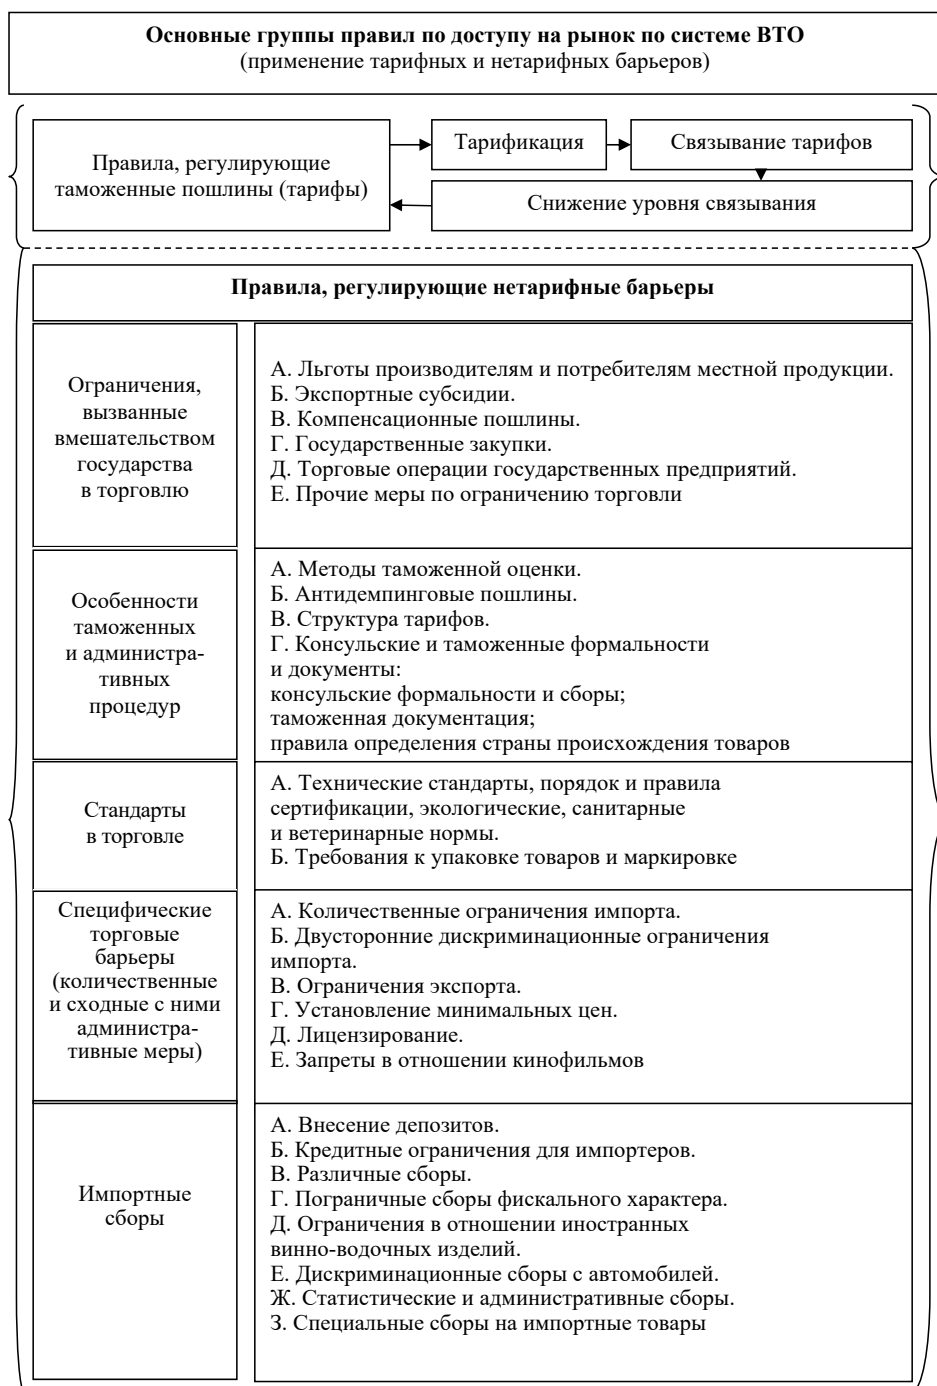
**Основные группы правил по доступу на рынок по системе ВТО**
(применение тарифных и нетарифных барьеров)

Правила, регулирующие таможенные пошлины (тарифы)

Тарификация

Связывание тарифов

Снижение уровня связывания

**Правила, регулирующие нетарифные барьеры**

| | |
|---|---|
| Ограничения, вызванные вмешательством государства в торговлю | А. Льготы производителям и потребителям местной продукции. Б. Экспортные субсидии. В. Компенсационные пошлины. Г. Государственные закупки. Д. Торговые операции государственных предприятий. Е. Прочие меры по ограничению торговли |
| Особенности таможенных и административных процедур | А. Методы таможенной оценки. Б. Антидемпинговые пошлины. В. Структура тарифов. Г. Консульские и таможенные формальности и документы: консульские формальности и сборы; таможенная документация; правила определения страны происхождения товаров |
| Стандарты в торговле | А. Технические стандарты, порядок и правила сертификации, экологические, санитарные и ветеринарные нормы. Б. Требования к упаковке товаров и маркировке |
| Специфические торговые барьеры (количественные и сходные с ними административные меры) | А. Количественные ограничения импорта. Б. Двусторонние дискриминационные ограничения импорта. В. Ограничения экспорта. Г. Установление минимальных цен. Д. Лицензирование. Е. Запреты в отношении кинофильмов |
| Импортные сборы | А. Внесение депозитов. Б. Кредитные ограничения для импортеров. В. Различные сборы. Г. Пограничные сборы фискального характера. Д. Ограничения в отношении иностранных винно-водочных изделий. Е. Дискриминационные сборы с автомобилей. Ж. Статистические и административные сборы. З. Специальные сборы на импортные товары |